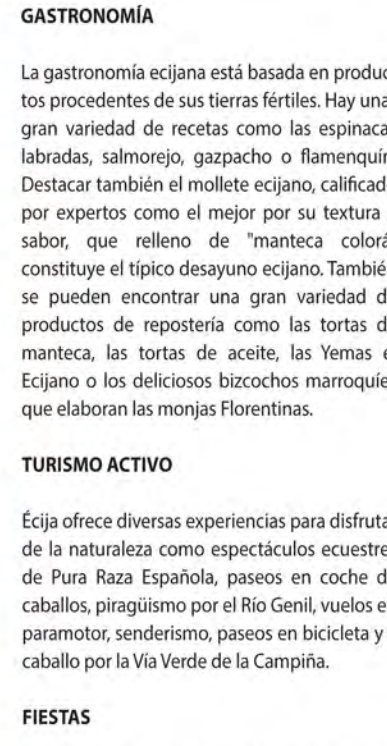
GASTRONOMÍA

La gastronomía ecijana está basada en produc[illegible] tos procedentes de sus tierras fértiles. Hay una gran variedad de recetas como las espinaca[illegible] labradas, salmorejo, gazpacho o flamenquí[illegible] Destacar también el mollete ecijano, calificad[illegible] por expertos como el mejor por su textura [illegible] sabor, que relleno de "manteca colorá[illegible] constituye el típico desayuno ecijano. Tambié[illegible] se pueden encontrar una gran variedad d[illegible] productos de repostería como las tortas d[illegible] manteca, las tortas de aceite, las Yemas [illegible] Ecijano o los deliciosos bizcochos marroquíe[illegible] que elaboran las monjas Florentinas.

TURISMO ACTIVO

Écija ofrece diversas experiencias para disfruta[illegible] de la naturaleza como espectáculos ecuestre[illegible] de Pura Raza Española, paseos en coche d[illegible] caballos, piragüismo por el Río Genil, vuelos e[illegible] paramotor, senderismo, paseos en bicicleta y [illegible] caballo por la Vía Verde de la Campiña.

FIESTAS